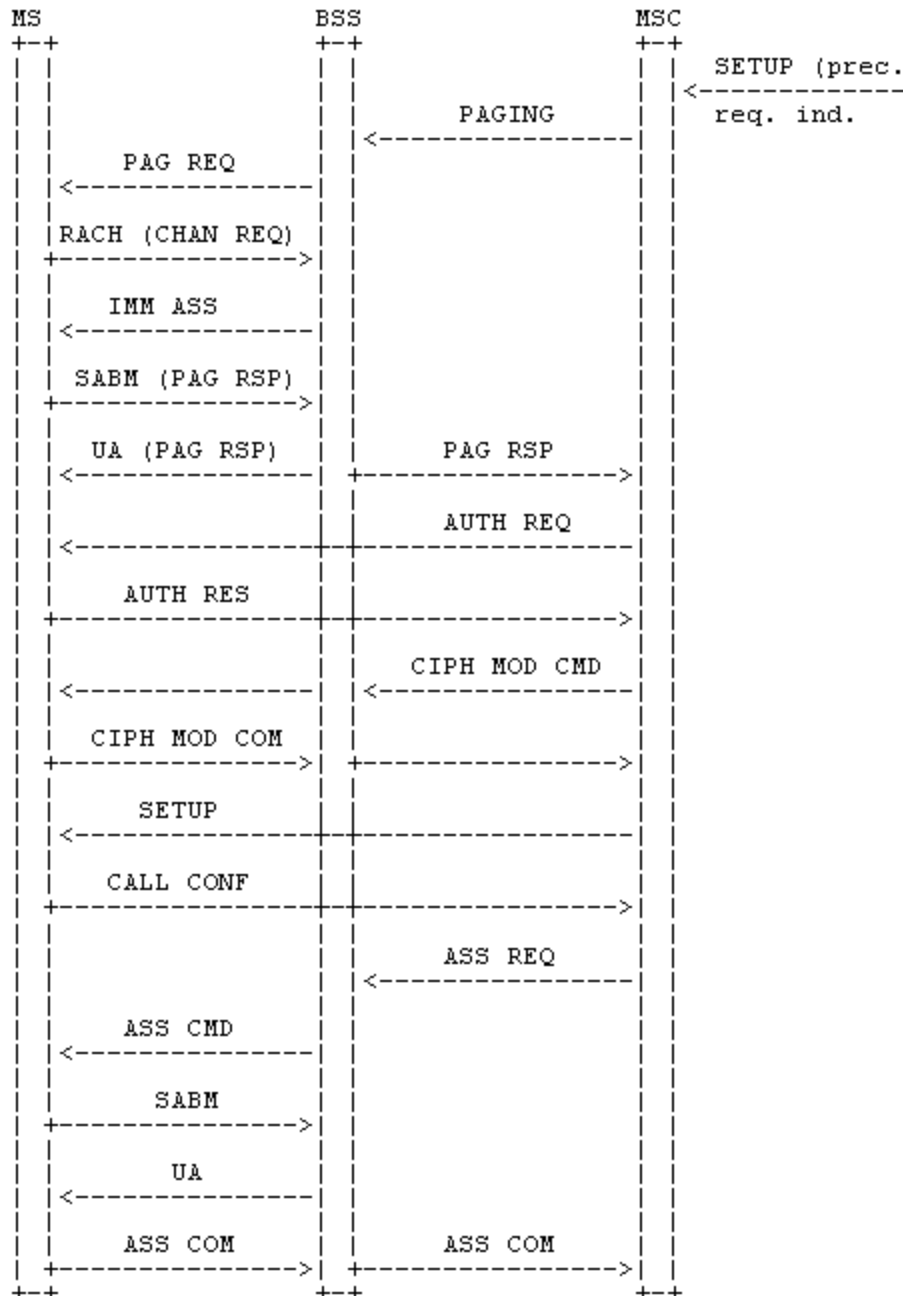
MS BSS MSC

SETUP (prec.
req. ind.

PAGING

PAG REQ

RACH (CHAN REQ)

IMM ASS

SABM (PAG RSP)

UA (PAG RSP)

PAG RSP

AUTH REQ

AUTH RES

CIPH MOD CMD

CIPH MOD COM

SETUP

CALL CONF

ASS REQ

ASS CMD

SABM

UA

ASS COM

ASS COM